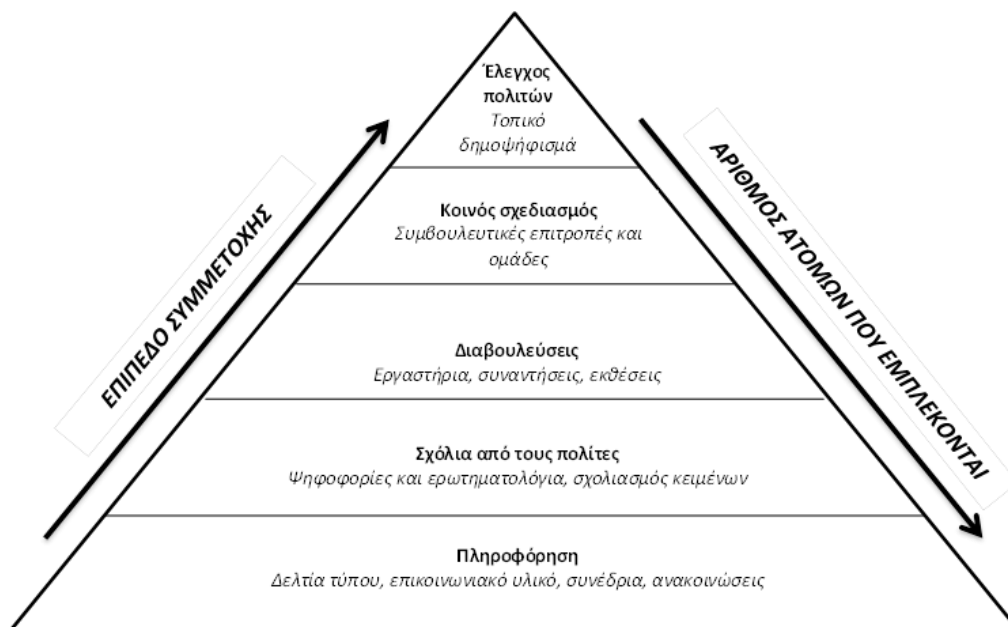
ΕΠΙΠΕΔΟ ΣΥΜΜΕΤΟΧΗΣ

Έλεγχος πολιτών
Τοπικό δημοψήφισμά

Κοινός σχεδιασμός
Συμβουλευτικές επιτροπές και ομάδες

Διαβουλεύσεις
Εργαστήρια, συναντήσεις, εκθέσεις

Σχόλια από τους πολίτες
Ψηφοφορίες και ερωτηματολόγια, σχολιασμός κειμένων

Πληροφόρηση
Δελτία τύπου, επικοινωνιακό υλικό, συνέδρια, ανακοινώσεις

ΑΡΙΘΜΟΣ ΑΤΟΜΩΝ ΠΟΥ ΕΜΠΛΕΚΟΝΤΑΙ